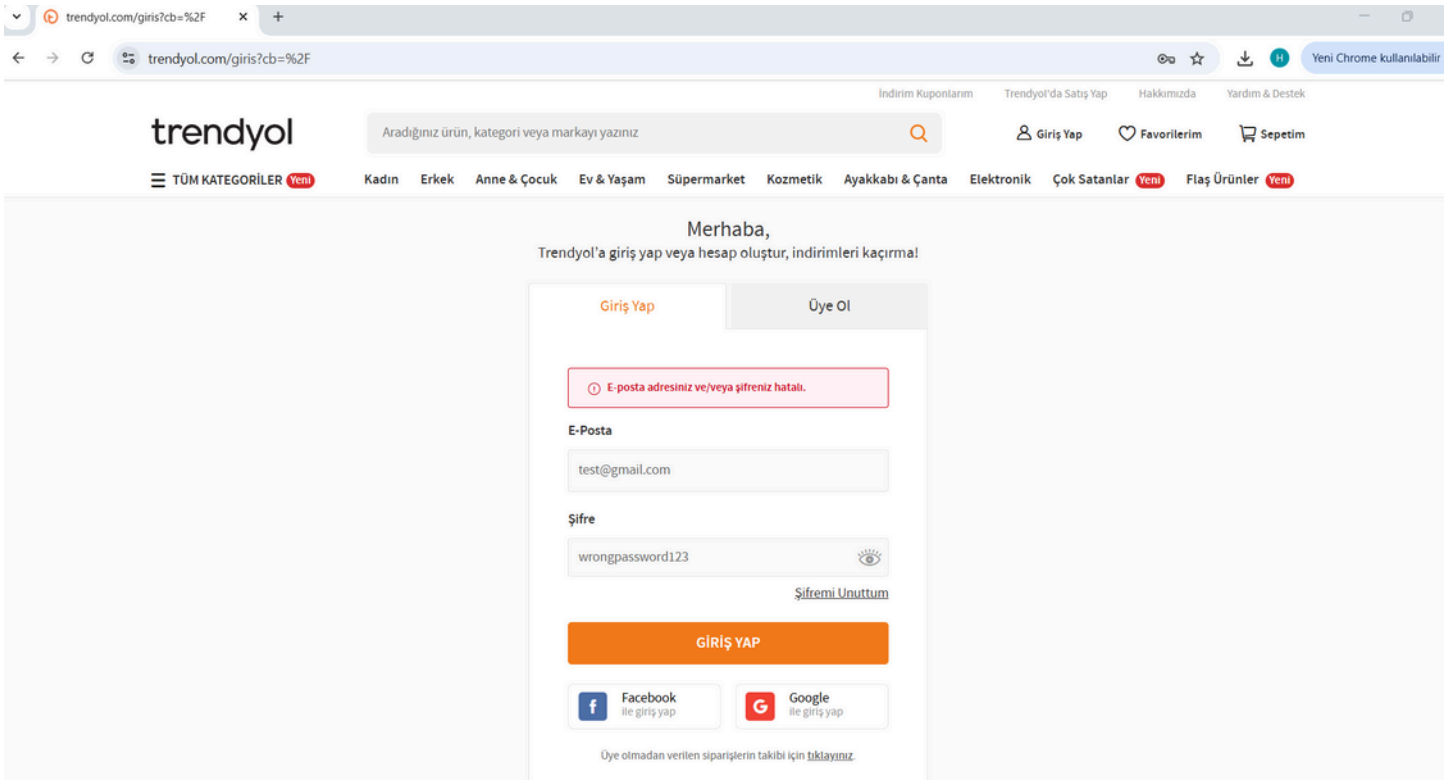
trendyol.com/giris?cb=%2F ×  +

trendyol.com/giris?cb=%2F

H  Yeni Chrome kullanılabilir

İndirim Kuponlarım  Trendyol'da Satış Yap  Hakkımızda  Yardım & Destek

trendyol

Aradığınız ürün, kategori veya markayı yazınız

Giriş Yap  Favorilerim  Sepetim

TÜM KATEGORİLER Yeni  Kadın  Erkek  Anne & Çocuk  Ev & Yaşam  Süpermarket  Kozmetik  Ayakkabı & Çanta  Elektronik  Çok Satanlar Yeni  Flaş Ürünler Yeni

Merhaba,
Trendyol'a giriş yap veya hesap oluştur, indirimleri kaçırma!

Giriş Yap  Üye Ol

E-posta adresiniz ve/veya şifreniz hatalı.

E-Posta

test@gmail.com

Şifre

wrongpassword123

Şifremi Unuttum

GİRİŞ YAP

Facebook
ile giriş yap

Google
ile giriş yap

Üye olmadan verilen siparişlerin takibi için tıklayınız.